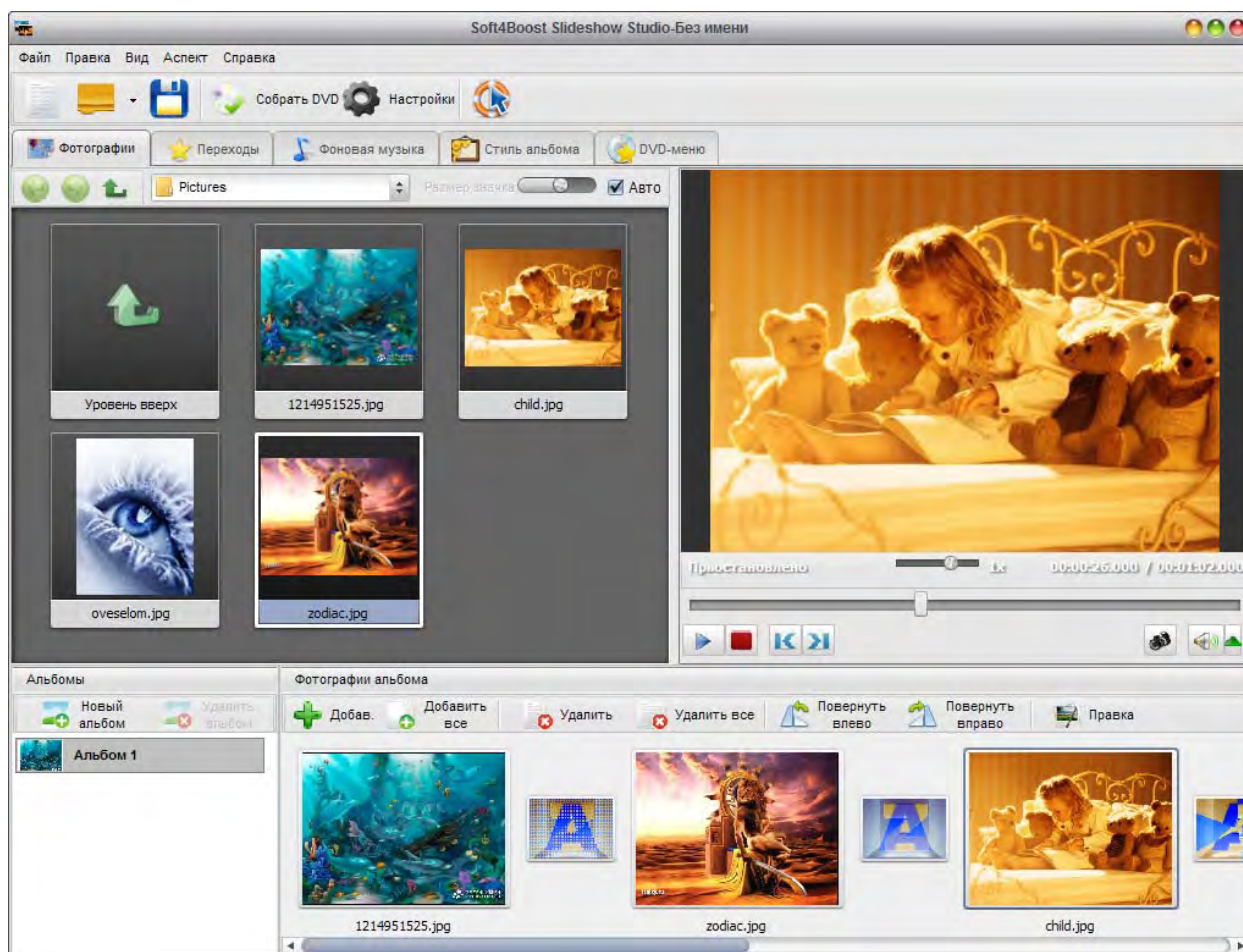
Soft4Boost Slideshow Studio-Без имени

Файл Правка Вид Аспект Справка

Собрать DVD Настройки

Фотографии Переходы Фоновая музыка Стиль альбома DVD-меню

Pictures

Размер значка

Авто

Уровень вверх

1214951525.jpg

child.jpg

oveselom.jpg

zodiac.jpg

Приостановлено 1x 00:00:26.000 / 00:01:02.000

Альбомы

Новый альбом

Удалить альбом

Альбом 1

Фотографии альбома

Добав.

Добавить все

Удалить

Удалить все

Повернуть влево

Повернуть вправо

Правка

1214951525.jpg

zodiac.jpg

child.jpg